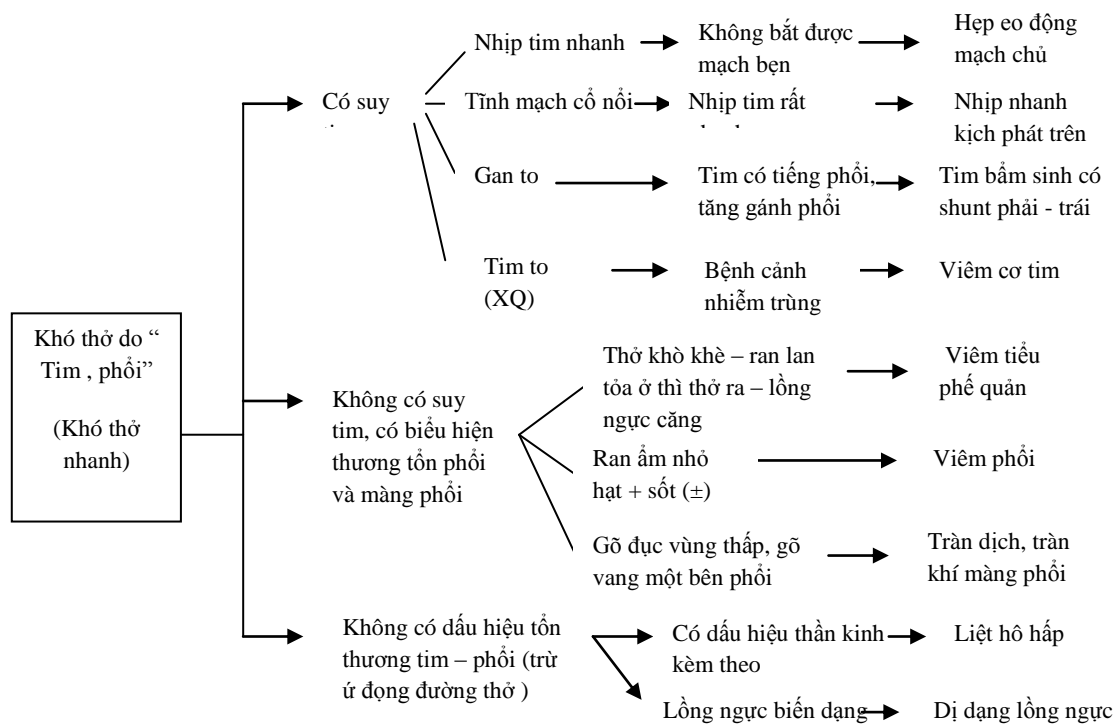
Khó thở do " Tim , phổi"

(Khó thở nhanh)

Có suy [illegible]

Nhịp tim nhanh

Không bắt được mạch bẹn

Hẹp eo động mạch chủ

Tĩnh mạch cổ nổi

Nhịp tim rất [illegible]

Nhịp nhanh kịch phát trên

Gan to

Tim có tiếng phổi, tăng gánh phổi

Tim bẩm sinh có shunt phải - trái

Tim to (XQ)

Bệnh cảnh nhiễm trùng

Viêm cơ tim

Không có suy tim, có biểu hiện thương tổn phổi và màng phổi

Thở khò khè – ran lan tỏa ở thì thở ra – lồng ngực căng

Viêm tiểu phế quản

Ran ẩm nhỏ hạt + sốt (±)

Viêm phổi

Gõ đục vùng thấp, gõ vang một bên phổi

Tràn dịch, tràn khí màng phổi

Không có dấu hiệu tổn thương tim – phổi (trừ ứ đọng đường thở )

Có dấu hiệu thần kinh kèm theo

Liệt hô hấp

Lồng ngực biến dạng

Dị dạng lồng ngực